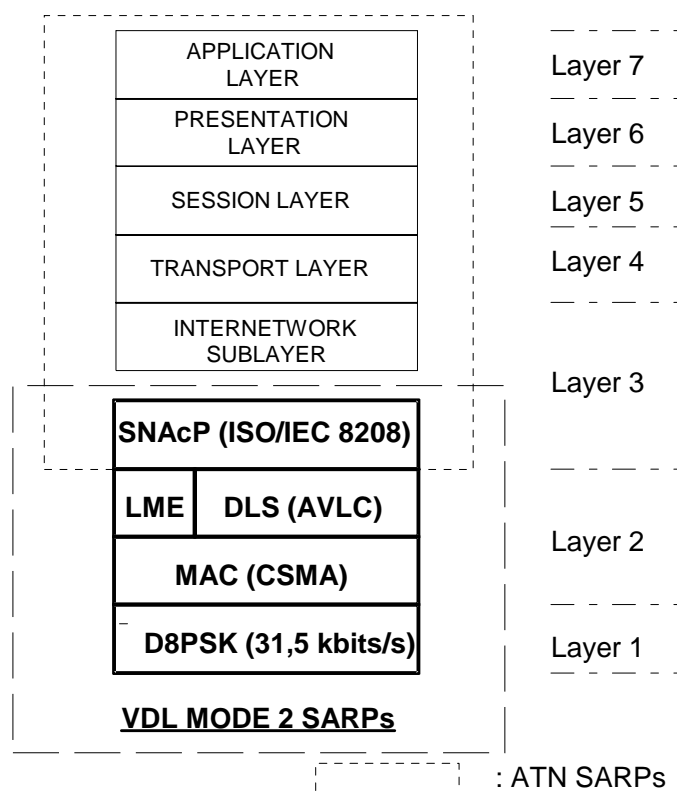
APPLICATION LAYER

PRESENTATION LAYER

SESSION LAYER

TRANSPORT LAYER

INTERNETWORK SUBLAYER

SNAcP (ISO/IEC 8208)

LME

DLS (AVLC)

MAC (CSMA)

D8PSK (31,5 kbits/s)

VDL MODE 2 SARPs

Layer 7

Layer 6

Layer 5

Layer 4

Layer 3

Layer 2

Layer 1

: ATN SARPs